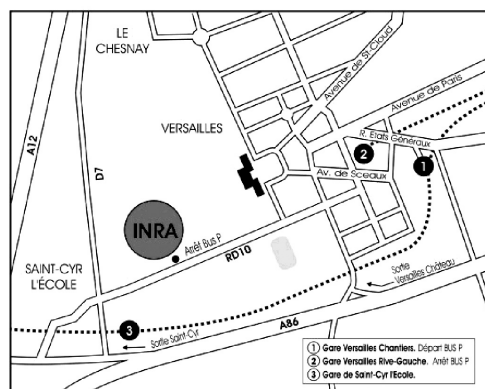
LE CHESNAY

Avenue de St-Cloud

Avenue de Paris

VERSAILLES

R. Etats Généraux

2

1

Av. de Sceaux

A12

D7

INRA

Arrêt Bus P

RD10

SAINT-CYR L'ÉCOLE

Sortie Versailles Château

3

A86

Sortie Saint-Cyr

1 Gare Versailles Chantiers. Départ BUS P
2 Gare Versailles Rive-Gauche. Arrêt BUS P
3 Gare de Saint-Cyr l'Ecole.